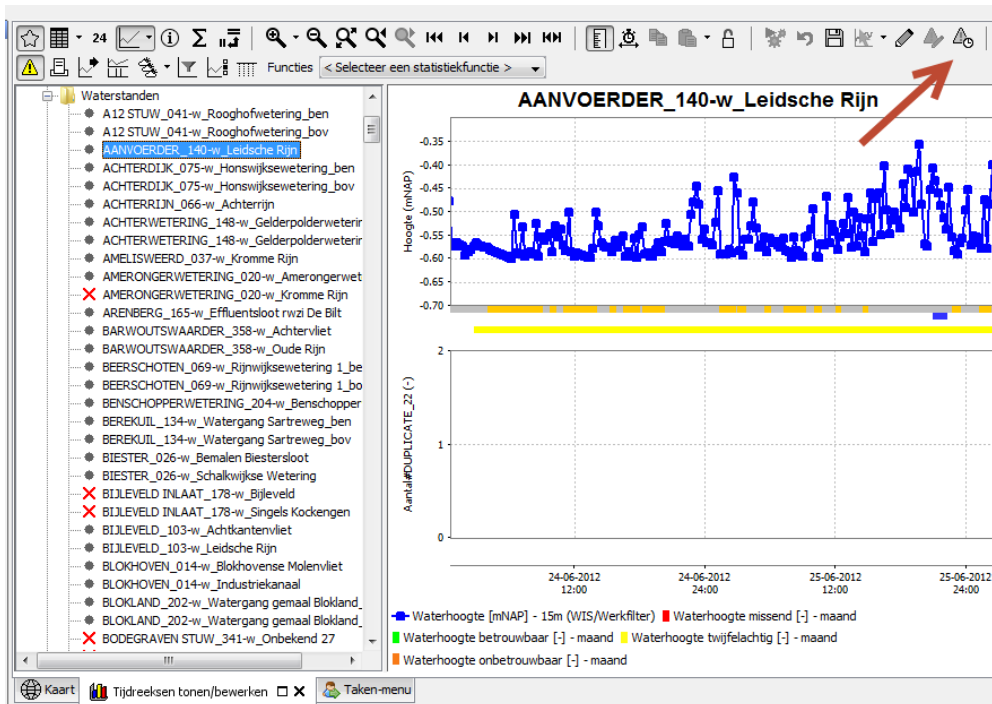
24

Functies < Selecteer een statistiekfunctie >

Waterstanden
A12 STUW_041-w_Rooghofwetering_ben
A12 STUW_041-w_Rooghofwetering_bov
AANVOERDER_140-w_Leidsche Rijn
ACHTERDIJK_075-w_Honswijksewetering_ben
ACHTERDIJK_075-w_Honswijksewetering_bov
ACHTERRIJN_066-w_Achterrijn
ACHTERWETERING_148-w_Gelderpolderweterin
ACHTERWETERING_148-w_Gelderpolderweterin
AMELISWEERD_037-w_Kromme Rijn
AMERONGERWETERING_020-w_Amerongerwet
AMERONGERWETERING_020-w_Kromme Rijn
ARENBERG_165-w_Effluentsloot rwzi De Bilt
BARWOUTSWAARDER_358-w_Achtervliet
BARWOUTSWAARDER_358-w_Oude Rijn
BEERSCHOTEN_069-w_Rijnwijksewetering 1_be
BEERSCHOTEN_069-w_Rijnwijksewetering 1_bo
BENSCHOPPERWETERING_204-w_Benschopper
BEREKUIL_134-w_Watergang Sartreweg_ben
BEREKUIL_134-w_Watergang Sartreweg_bov
BIESTER_026-w_Bemalen Biestersloot
BIESTER_026-w_Schalkwijkse Wetering
BIJLEVELD INLAAT_178-w_Bijleveld
BIJLEVELD INLAAT_178-w_Singels Kockengen
BIJLEVELD_103-w_Achtkantenvliet
BIJLEVELD_103-w_Leidsche Rijn
BLOKHOVEN_014-w_Blokhovense Molenvliet
BLOKHOVEN_014-w_Industriekanaal
BLOKLAND_202-w_Watergang gemaal Blokland_
BLOKLAND_202-w_Watergang gemaal Blokland_
BODEGRAVEN STUW_341-w_Onbekend 27

AANVOERDER_140-w_Leidsche Rijn

Hoogte (mNAP)
-0.35
-0.40
-0.45
-0.50
-0.55
-0.60
-0.65
-0.70

Aantal#DUPLICATE_22 (-)
2
1
0

24-06-2012 12:00
24-06-2012 24:00
25-06-2012 12:00
25-06-2012 24:00

Waterhoogte [mNAP] - 15m (WIS/Werkfilter)
Waterhoogte missend [-] - maand
Waterhoogte betrouwbaar [-] - maand
Waterhoogte twijfelachtig [-] - maand
Waterhoogte onbetrouwbaar [-] - maand

Kaart
Tijdreeksen tonen/bewerken
Taken-menu